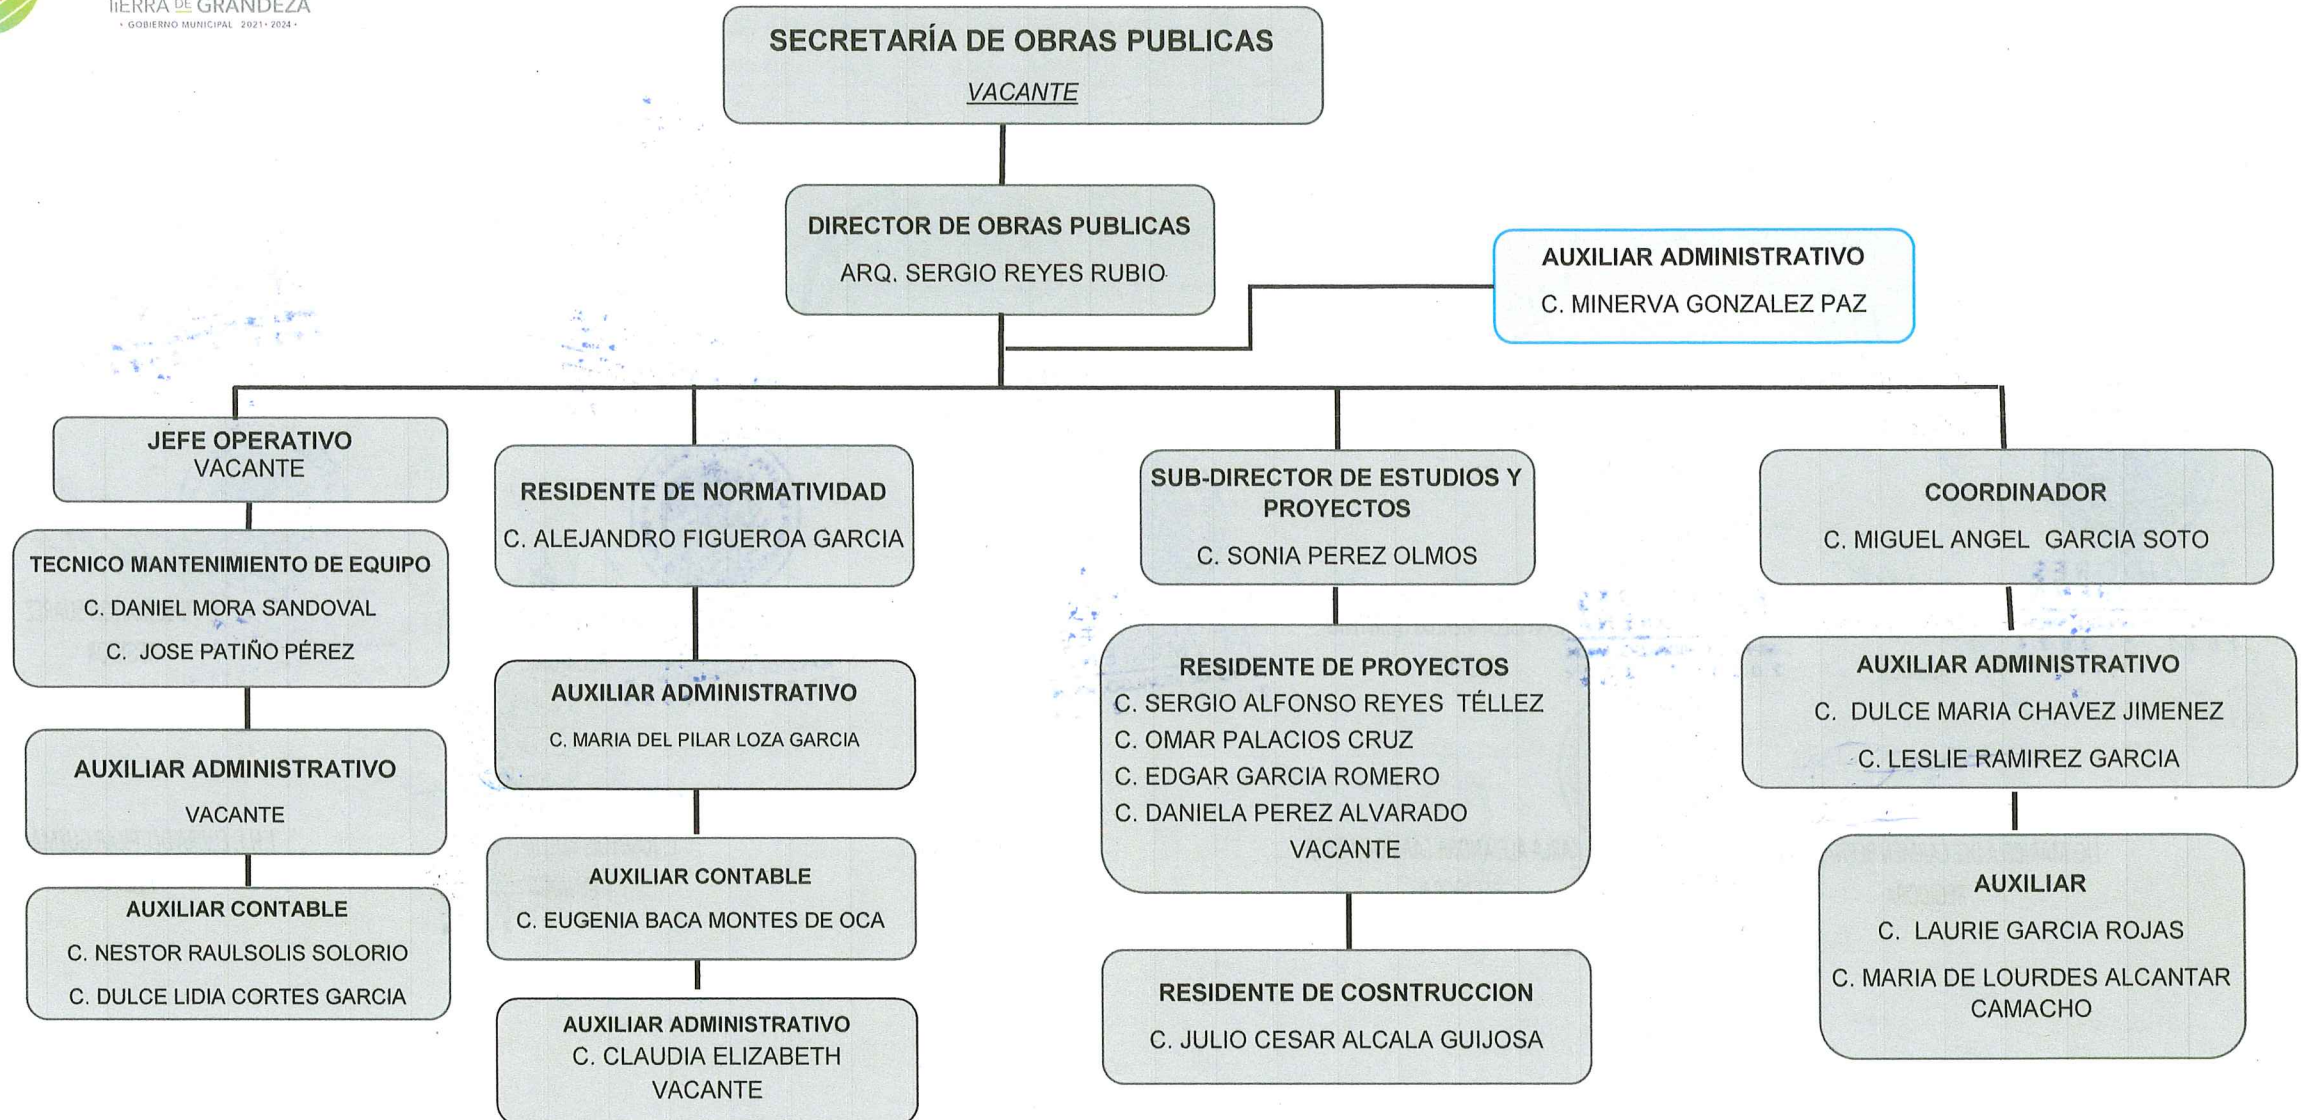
TIERRA DE GRANDEZA
GOBIERNO MUNICIPAL 2021-2024

SECRETARÍA DE OBRAS PUBLICAS
VACANTE

DIRECTOR DE OBRAS PUBLICAS
ARQ. SERGIO REYES RUBIO

AUXILIAR ADMINISTRATIVO
C. MINERVA GONZALEZ PAZ

JEFE OPERATIVO
VACANTE

TECNICO MANTENIMIENTO DE EQUIPO
C. DANIEL MORA SANDOVAL
C. JOSE PATIÑO PÉREZ

AUXILIAR ADMINISTRATIVO
VACANTE

AUXILIAR CONTABLE
C. NESTOR RAULSOLIS SOLORIO
C. DULCE LIDIA CORTES GARCIA

RESIDENTE DE NORMATIVIDAD
C. ALEJANDRO FIGUEROA GARCIA

AUXILIAR ADMINISTRATIVO
C. MARIA DEL PILAR LOZA GARCIA

AUXILIAR CONTABLE
C. EUGENIA BACA MONTES DE OCA

AUXILIAR ADMINISTRATIVO
C. CLAUDIA ELIZABETH
VACANTE

SUB-DIRECTOR DE ESTUDIOS Y PROYECTOS
C. SONIA PEREZ OLMOS

RESIDENTE DE PROYECTOS
C. SERGIO ALFONSO REYES TÉLLEZ
C. OMAR PALACIOS CRUZ
C. EDGAR GARCIA ROMERO
C. DANIELA PEREZ ALVARADO
VACANTE

RESIDENTE DE COSNTRUCCION
C. JULIO CESAR ALCALA GUIJOSA

COORDINADOR
C. MIGUEL ANGEL GARCIA SOTO

AUXILIAR ADMINISTRATIVO
C. DULCE MARIA CHAVEZ JIMENEZ
C. LESLIE RAMIREZ GARCIA

AUXILIAR
C. LAURIE GARCIA ROJAS
C. MARIA DE LOURDES ALCANTAR CAMACHO